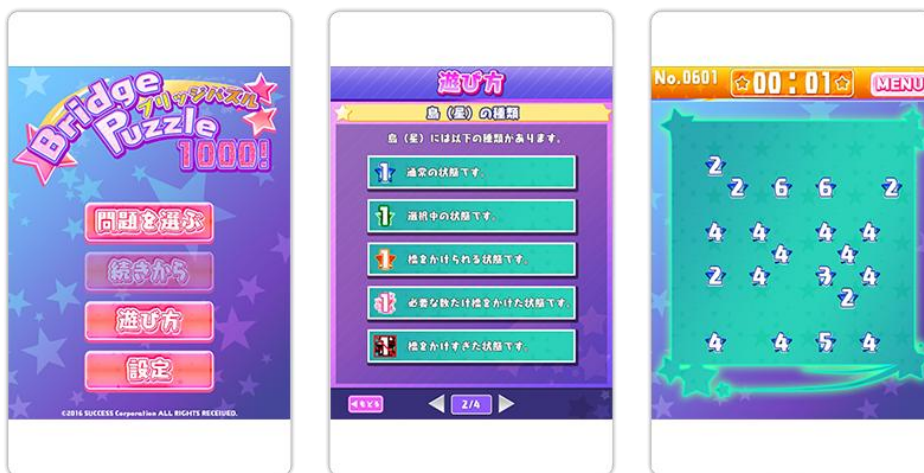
Bridge Puzzle
ブリッジパズル
1000!

問題を選ぶ
続きから
遊び方
設定

©2016 SUCCESS Corporation ALL RIGHTS RESERVED.

遊び方

島（星）の種類

島（星）には以下の種類があります。

1 通常の状態です。
1 選択中の状態です。
1 橋をかけられる状態です。
1 必要な数だけ橋をかけた状態です。
1 橋をかけすぎた状態です。

もどる
2/4

No.0601 00:01 MENU

2
2 6 6 2
4 4 4 4
4 4
2 4 3 4
2
4 4 5 4